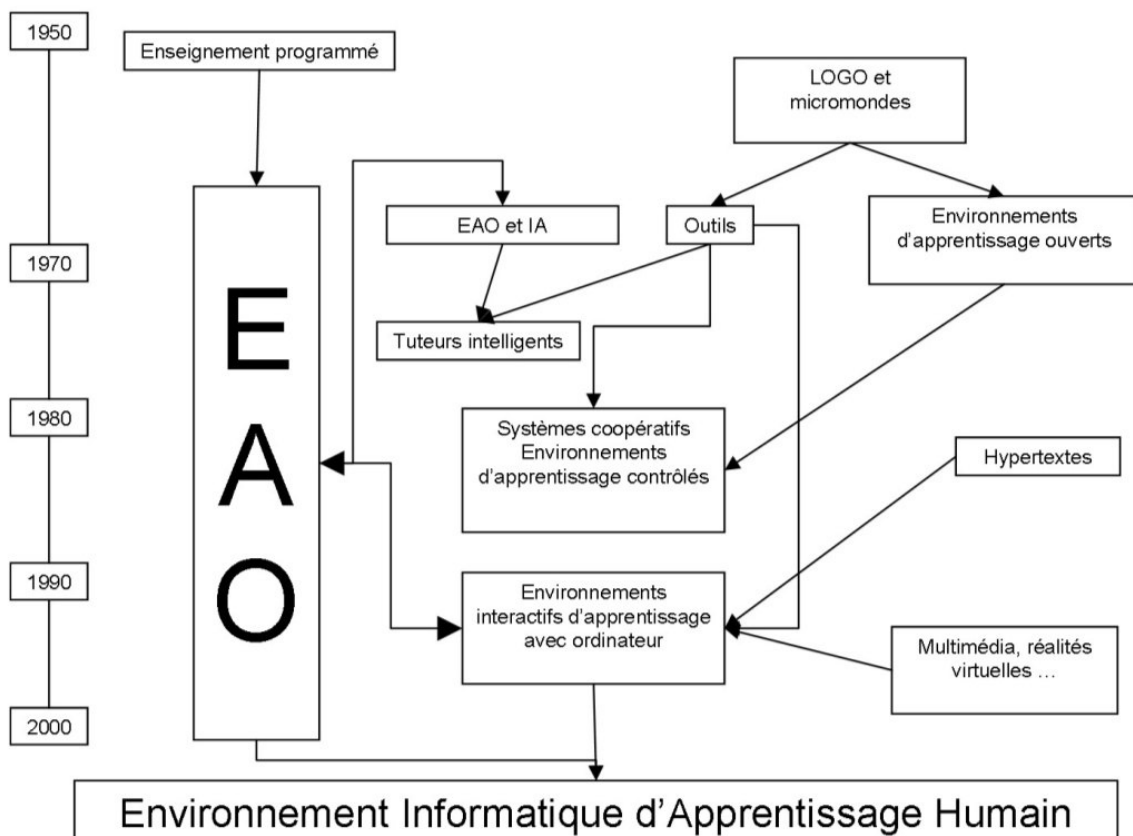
1950

1970

1980

1990

2000

Enseignement programmé

LOGO et micromondes

E
A
O

EAO et IA

Outils

Environnements d'apprentissage ouverts

Tuteurs intelligents

Systèmes coopératifs
Environnements d'apprentissage contrôlés

Hypertextes

Environnements interactifs d'apprentissage avec ordinateur

Multimédia, réalités virtuelles …

Environnement Informatique d'Apprentissage Humain